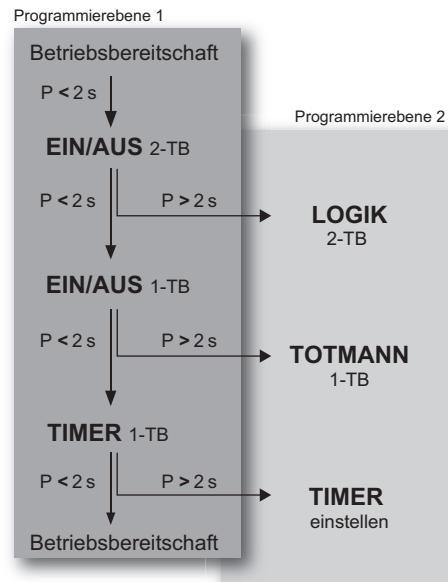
Programmierebene 1

Betriebsbereitschaft

P < 2 s

EIN/AUS 2-TB

P < 2 s

P > 2 s

Programmierebene 2

LOGIK
2-TB

EIN/AUS 1-TB

P < 2 s

P > 2 s

TOTMANN
1-TB

TIMER 1-TB

P < 2 s

P > 2 s

TIMER
einstellen

Betriebsbereitschaft